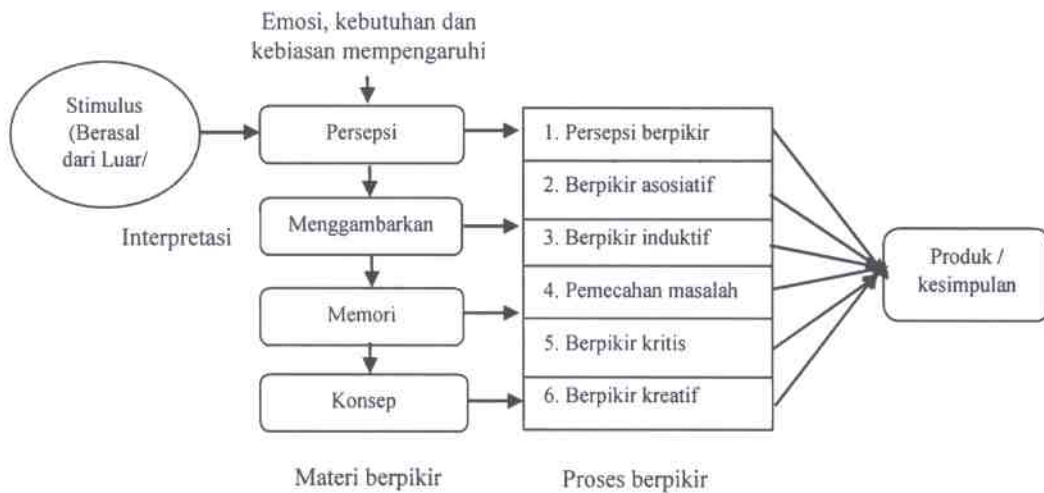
Emosi, kebutuhan dan kebiasan mempengaruhi

Stimulus (Berasal dari Luar/

Interpretasi

Persepsi

Menggambarkan

Memori

Konsep

1. Persepsi berpikir
2. Berpikir asosiatif
3. Berpikir induktif
4. Pemecahan masalah
5. Berpikir kritis
6. Berpikir kreatif

Produk / kesimpulan

Materi berpikir

Proses berpikir